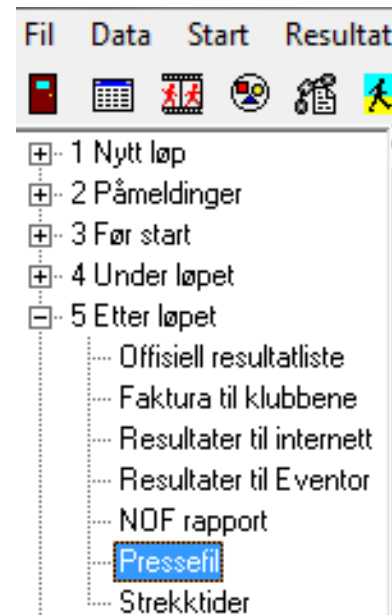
Fil Data Start Resultat

1 Nytt løp
2 Påmeldinger
3 Før start
4 Under løpet
5 Etter løpet
Offisiell resultatliste
Faktura til klubbene
Resultater til internett
Resultater til Eventor
NOF rapport
Pressefil
Strekktider